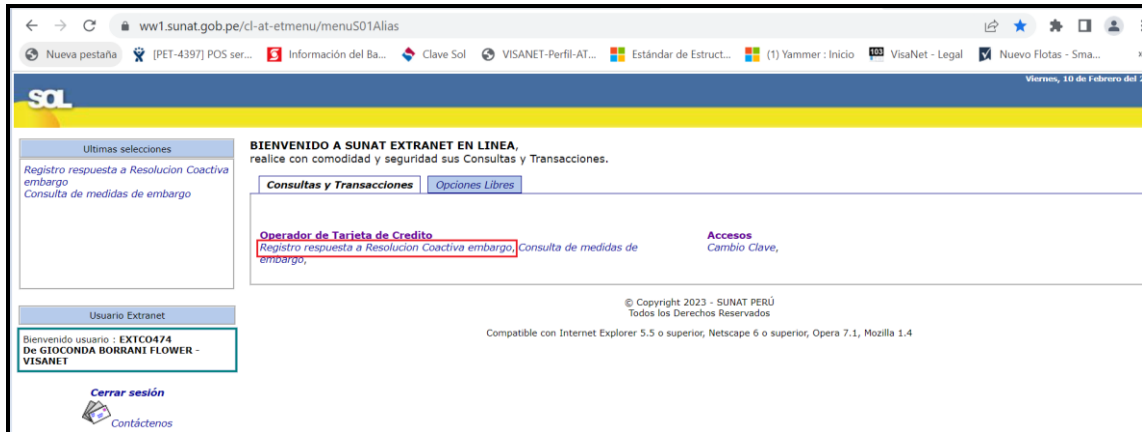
ww1.sunat.gob.pe/cl-at-etmenu/menuS01Alias

Nueva pestaña [PET-4397] POS ser... Información del Ba... Clave Sol VISANET-Perfil-AT... Estándar de Estruct... (1) Yammer : Inicio VisaNet - Legal Nuevo Flotas - Sma...

SOL

Viernes, 10 de Febrero del

Ultimas selecciones

Registro respuesta a Resolucion Coactiva embargo
Consulta de medidas de embargo

Usuario Extranet

Bienvenido usuario : EXTC0474
De GIOCONDA BORRANI FLOWER - VISANET

Cerrar sesión

Contáctenos

BIENVENIDO A SUNAT EXTRANET EN LINEA,
realice con comodidad y seguridad sus Consultas y Transacciones.

Consultas y Transacciones | Opciones Libres

Operador de Tarjeta de Credito
Registro respuesta a Resolucion Coactiva embargo, Consulta de medidas de embargo,

Accesos
Cambio Clave,

© Copyright 2023 - SUNAT PERÚ
Todos los Derechos Reservados

Compatible con Internet Explorer 5.5 o superior, Netscape 6 o superior, Opera 7.1, Mozilla 1.4